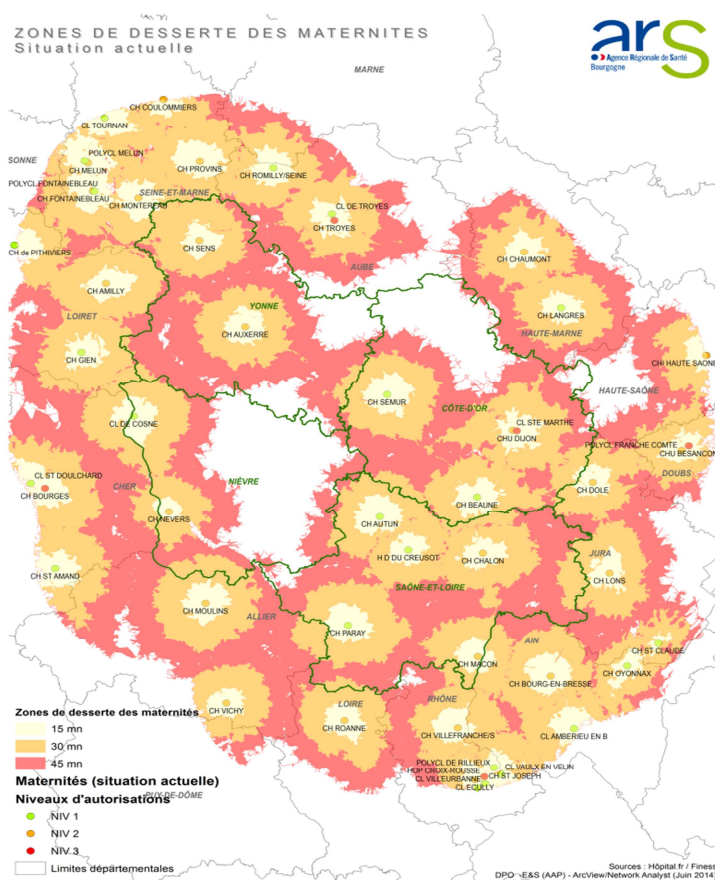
ZONES DE DESSERTE DES MATERNITES
Situation actuelle

ars
Agence Régionale de Santé
Bourgogne

MARNE
CH COULOMMIERS
CL TOURNAN
POLYCL MELUN
CH MELUN
SONNE
POLYCL FONTAINEBLEAU
CH FONTAINEBLEAU
CH PROVINS
CH ROMILLY/SEINE
SEINE-ET-MARNE
CH MONTEREAU
CL DE TROYES
CH TROYES
CH de PITHIVIERS
CH SENS
AUBE
CH CHAUMONT
CH AMILLY
YONNE
CH LANGRES
LOIRET
CH AUXERRE
HAUTE-MARNE
CH GIEN
CH HAUTE SAONE
HAUTE-SAÔNE
CH SEMUR
CÔTE-D'OR
CL DE COSNE
CL STE MARTHE
CHU DIJON
POLYCL FRANCHE COMTE
CHU BESANCON
CL ST DOULCHARD
DOUBS
CH BOURGES
NIÈVRE
CHER
CH BEAUNE
CH DOLE
CH NEVERS
CH AUTUN
H D DU CREUSOT
CH CHALON
JURA
CH ST AMAND
SAÔNE-ET-LOIRE
CH LONS
CH MOULINS
ALLIER
CH PARAY
AIN
CH ST CLAUDE
CH MACON
CH OYONNAX
CH BOURG-EN-BRESSE
CH VICHY
LOIRE
RHÔNE
CH ROANNE
CH VILLEFRANCHE/S
CL AMBERIEU EN B
POLYCL DE RILLIEUX
HOP CROIX-ROUSSE
CL VAULX EN VELIN
CL VILLEURBANNE
CH ST JOSEPH
CL ECULLY
PUY-DE-DÔME

Zones de desserte des maternités
15 mn
30 mn
45 mn
Maternités (situation actuelle)
Niveaux d'autorisations
NIV 1
NIV 2
NIV 3
Limites départementales

Sources : Hôpital.fr / Finess
DPO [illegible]E&S (AAP) - ArcView/Network Analyst (Juin 2014)